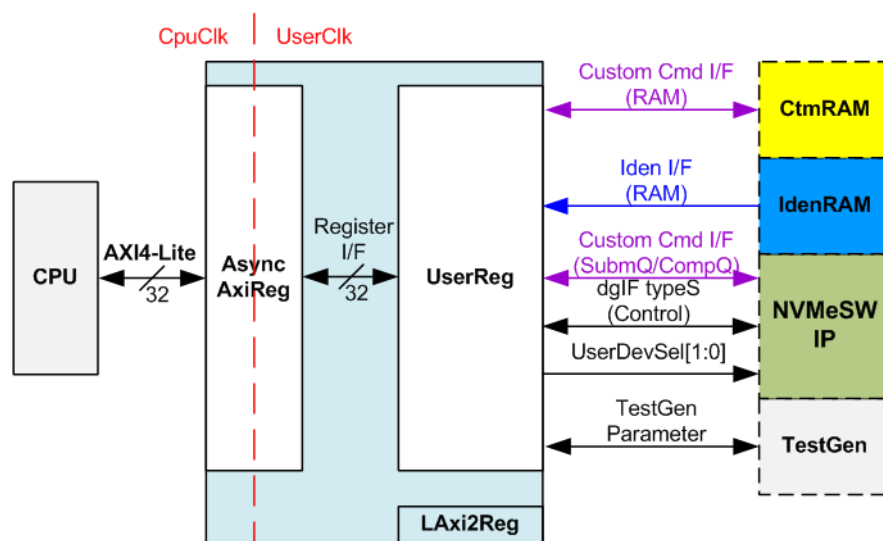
CpuClk UserClk

CPU

AXI4-Lite

32

Async AxiReg

Register I/F

32

UserReg

LAxi2Reg

Custom Cmd I/F (RAM)

CtmRAM

Iden I/F (RAM)

IdenRAM

Custom Cmd I/F (SubmQ/CompQ)

dgIF typeS (Control)

UserDevSel[1:0]

NVMeSW IP

TestGen Parameter

TestGen